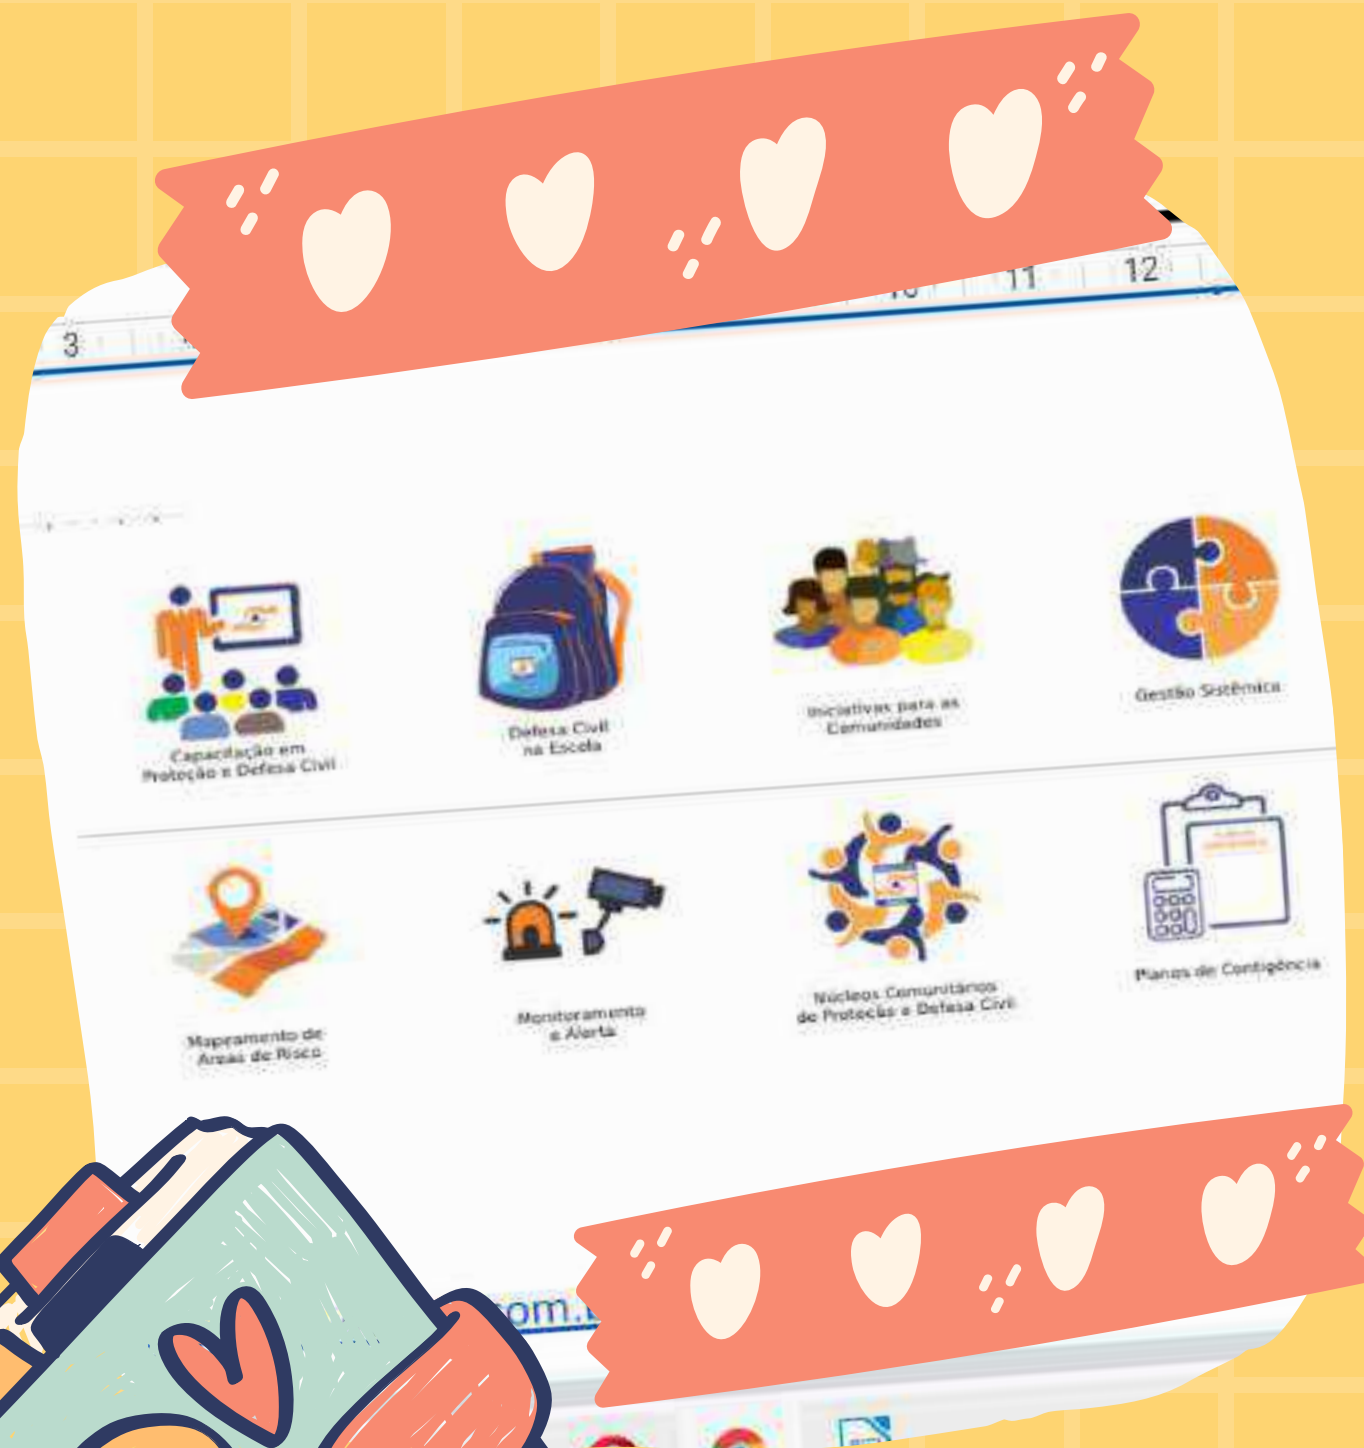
3

10

11

12

Capacitação em Proteção e Defesa Civil

Defesa Civil na Escola

Iniciativas para as Comunidades

Gestão Sistêmica

Mapeamento de Áreas de Risco

Monitoramento e Alerta

Núcleos Comunitários de Proteção e Defesa Civil

Planos de Contigência

om.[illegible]